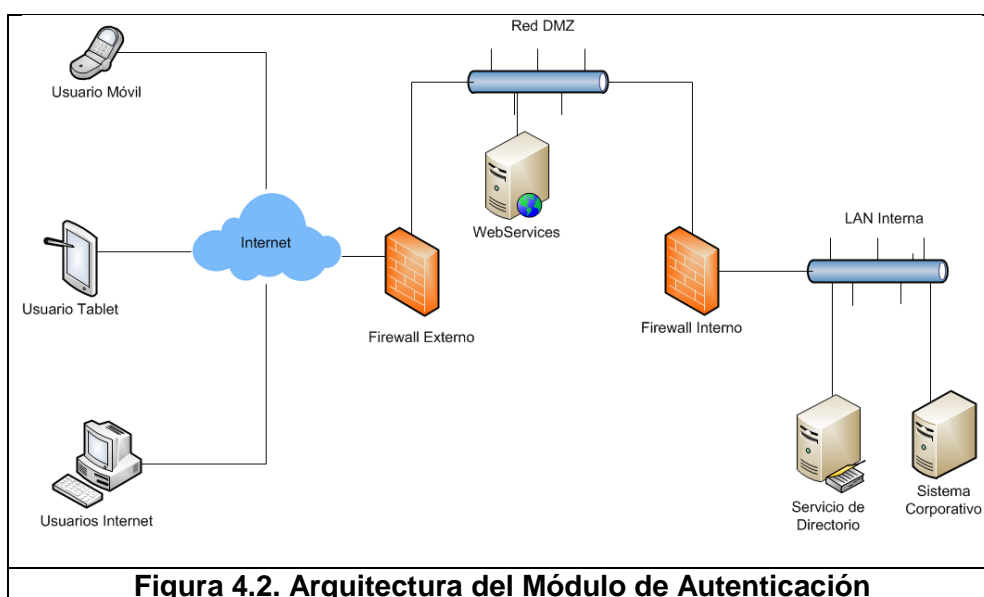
Red DMZ

Usuario Móvil

Internet

WebServices

LAN Interna

Usuario Tablet

Firewall Externo

Firewall Interno

Usuarios Internet

Servicio de Directorio

Sistema Corporativo

**Figura 4.2. Arquitectura del Módulo de Autenticación**